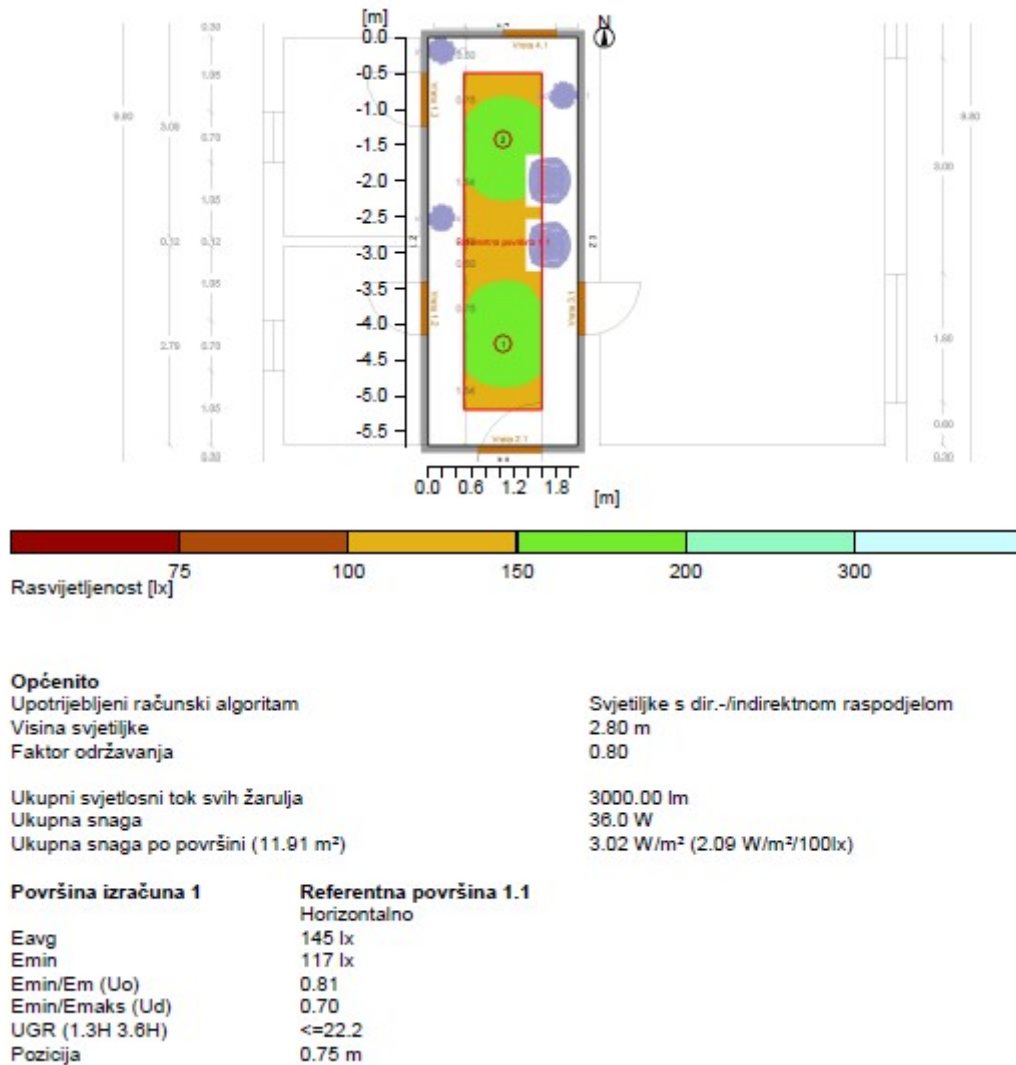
[m]
0.0
-0.5
-1.0
-1.5
-2.0
-2.5
-3.0
-3.5
-4.0
-4.5
-5.0
-5.5

N

Visina 4.1
Visina 3.1
Visina 2.1
Referentna površina 1.1

0.30
1.05
0.70
1.05
0.12
1.05
0.70
1.05
0.30
9.80
3.00
0.12
2.70
9.80
3.00
1.50
0.60
0.30

0.0 0.6 1.2 1.8
[m]

75 100 150 200 300
Rasvijetljenost [lx]

Općenito
Upotrijebljeni računski algoritam | Svjetiljke s dir.-/indirektnom raspodjelom
Visina svjetiljke | 2.80 m
Faktor održavanja | 0.80

Ukupni svjetlosni tok svih žarulja | 3000.00 lm
Ukupna snaga | 36.0 W
Ukupna snaga po površini (11.91 m²) | 3.02 W/m² (2.09 W/m²/100lx)

| Površina izračuna 1 | Referentna površina 1.1 |
|---|---|
| | Horizontalno |
| Eavg | 145 lx |
| Emin | 117 lx |
| Emin/Em (Uo) | 0.81 |
| Emin/Emaks (Ud) | 0.70 |
| UGR (1.3H 3.6H) | <=22.2 |
| Pozicija | 0.75 m |